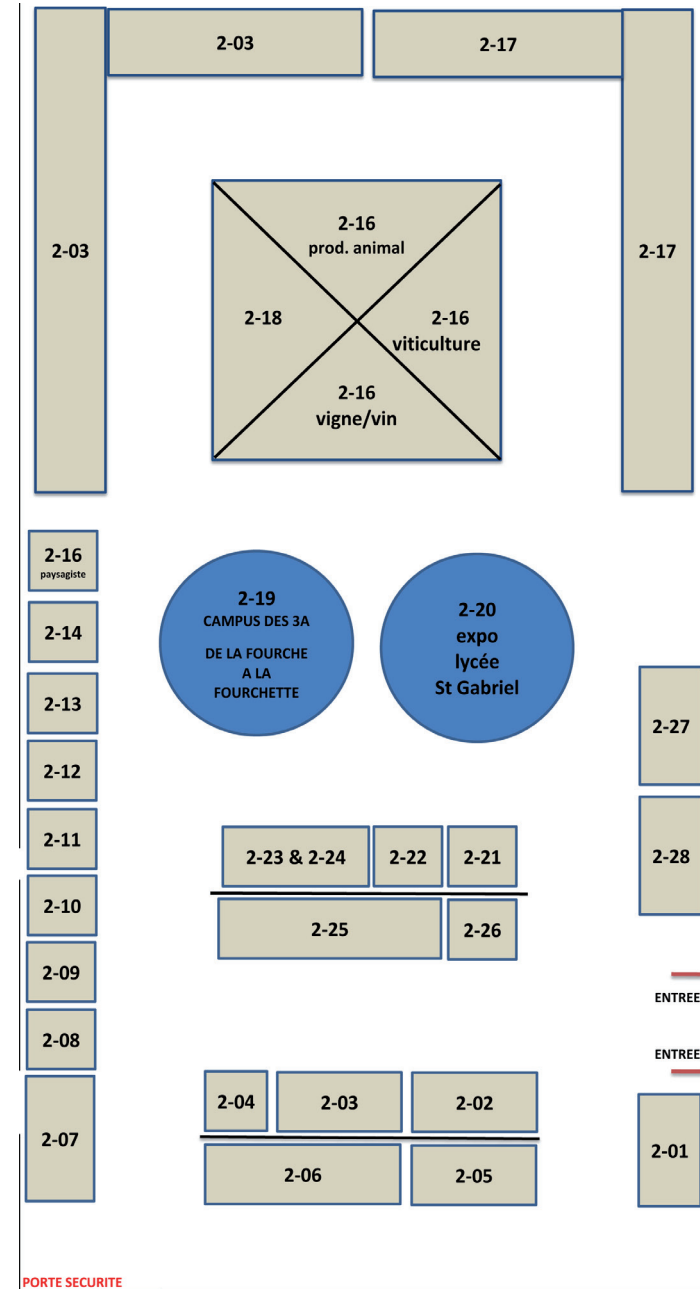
2-03

2-17

2-03

2-16
prod. animal

2-18

2-16
viticulture

2-16
vigne/vin

2-17

2-16
paysagiste

2-19
CAMPUS DES 3A

DE LA FOURCHE A LA FOURCHETTE

2-20
expo
lycée
St Gabriel

2-14

2-13

2-12

2-11

2-10

2-09

2-08

2-07

2-27

2-28

2-23 & 2-24

2-22

2-21

2-25

2-26

ENTREE

ENTREE

2-04

2-03

2-02

2-06

2-05

2-01

PORTE SECURITE